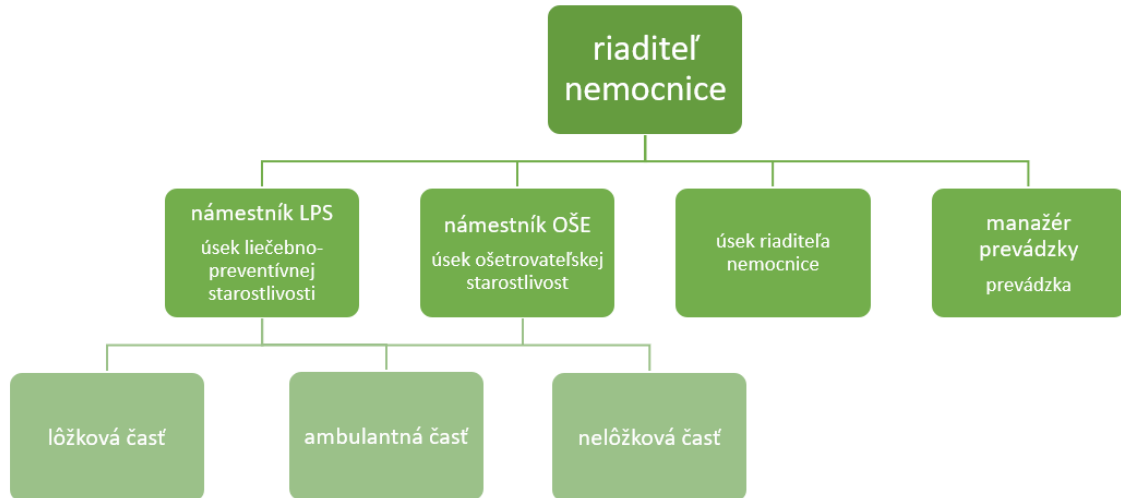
riaditeľ nemocnice

námestník LPS
úsek liečebno-preventívnej starostlivosti

námestník OŠE
úsek ošetrovateľskej starostlivost

úsek riaditeľa nemocnice

manažér prevádzky
prevádzka

lôžková časť

ambulantná časť

nelôžková časť